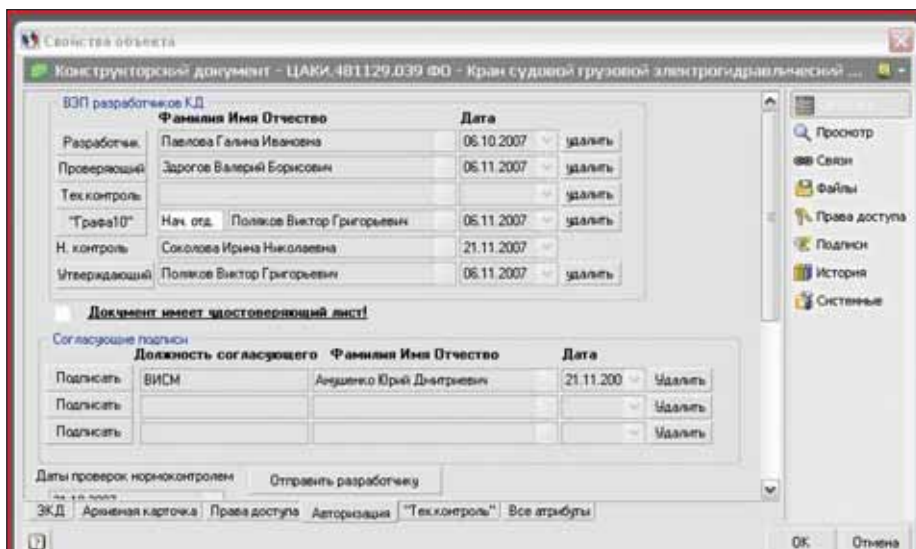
Свойства объекта

Конструкторский документ - ЦАКИ.481129.039 ФО - Кран судовой грузовой электрогидравлический ...

ВЭП разработчиков КД

Фамилия Имя Отчество

Дата

| | | Дата | |
|---|---|---|---|
| Разработчик | Павлова Галина Ивановна | 06.10.2007 | удалить |
| Проверяющий | Зарогов Валерий Борисович | 06.11.2007 | удалить |
| Тех.контроль | | | удалить |
| "Графа10" | Нач. отд. Поляков Виктор Григорьевич | 06.11.2007 | удалить |
| Н. контроль | Соколова Ирина Николаевна | 21.11.2007 | |
| Утверждающий | Поляков Виктор Григорьевич | 06.11.2007 | удалить |

Документ имеет удостоверяющий лист!

Согласующие подписи

| | Должность согласующего | Фамилия Имя Отчество | Дата | |
|---|---|---|---|---|
| Подписать | ВИСМ | Анищенко Юрий Дмитриевич | 21.11.200 | Удалить |
| Подписать | | | | Удалить |
| Подписать | | | | Удалить |

Даты проверок нормоконтролем

Отправить разработчику

ЗКД | Архивная карточка | Права доступа | Авторизация | "Тех.контроль" | Все атрибуты

Просмотр
Связи
Файлы
Права доступа
Подписи
История
Системные

ОК
Отмена